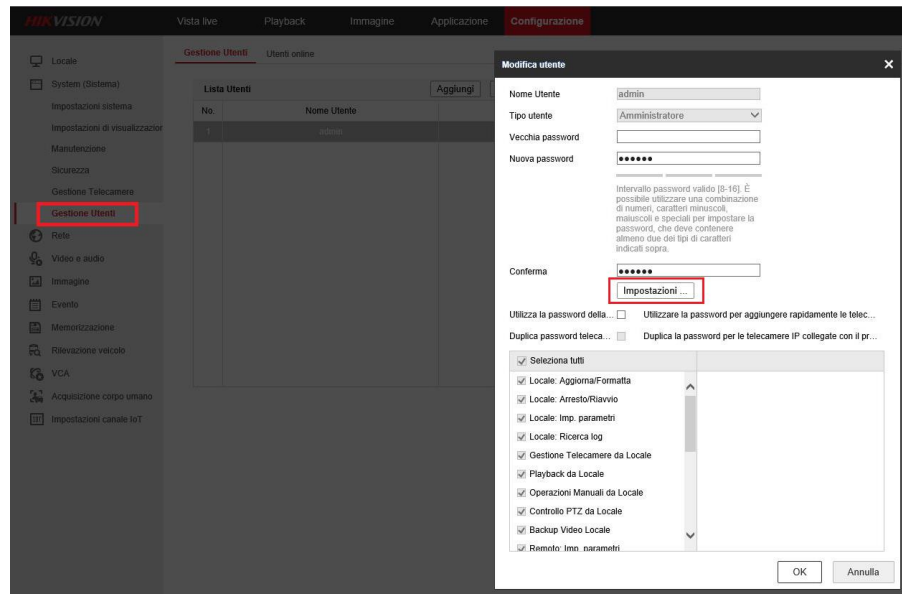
HIKVISION Vista live Playback Immagine Applicazione Configurazione

Locale
System (Sistema)
Impostazioni sistema
Impostazioni di visualizzazior
Manutenzione
Sicurezza
Gestione Telecamere
Gestione Utenti
Rete
Video e audio
Immagine
Evento
Memorizzazione
Rilevazione veicolo
VCA
Acquisizione corpo umano
Impostazioni canale IoT

Gestione Utenti Utenti online

Lista Utenti Aggiungi

| No. | Nome Utente |
|---|---|
| 1 | admin |

Modifica utente

Nome Utente admin
Tipo utente Amministratore
Vecchia password
Nuova password ••••••

Intervallo password valido [8-16]. È possibile utilizzare una combinazione di numeri, caratteri minuscoli, maiuscoli e speciali per impostare la password, che deve contenere almeno due dei tipi di caratteri indicati sopra.

Conferma ••••••
Impostazioni ...

Utilizza la password della... Utilizzare la password per aggiungere rapidamente le telec...
Duplica password teleca... Duplica la password per le telecamere IP collegate con il pr...

Seleziona tutti
Locale: Aggiorna/Formatta
Locale: Arresto/Riavvio
Locale: Imp. parametri
Locale: Ricerca log
Gestione Telecamere da Locale
Playback da Locale
Operazioni Manuali da Locale
Controllo PTZ da Locale
Backup Video Locale
Remoto: Imp. parametri

OK Annulla